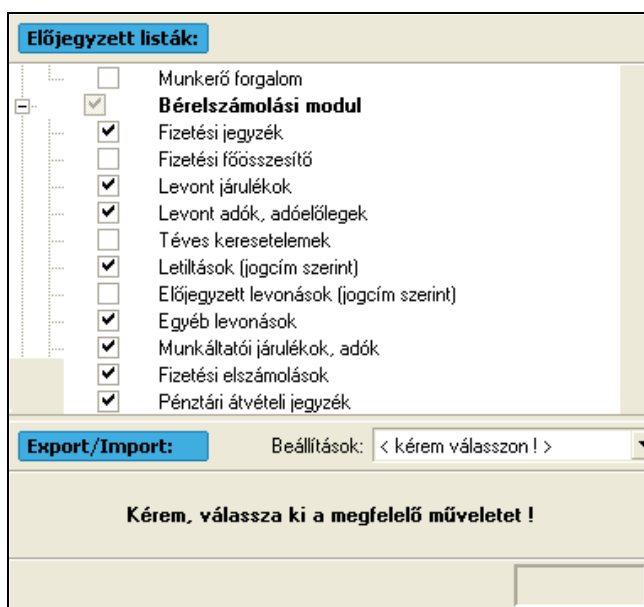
Előjegyzett listák:

Munkerő forgalom
Bérelszámolási modul
Fizetési jegyzék
Fizetési főösszesítő
Levont járulékok
Levont adók, adóelőlegek
Téves keresetelemek
Letiltások (jogcím szerint)
Előjegyzett levonások (jogcím szerint)
Egyéb levonások
Munkáltatói járulékok, adók
Fizetési elszámolások
Pénztári átvételi jegyzék

Export/Import:
Beállítások: < kérem válasszon ! >

Kérem, válassza ki a megfelelő műveletet !